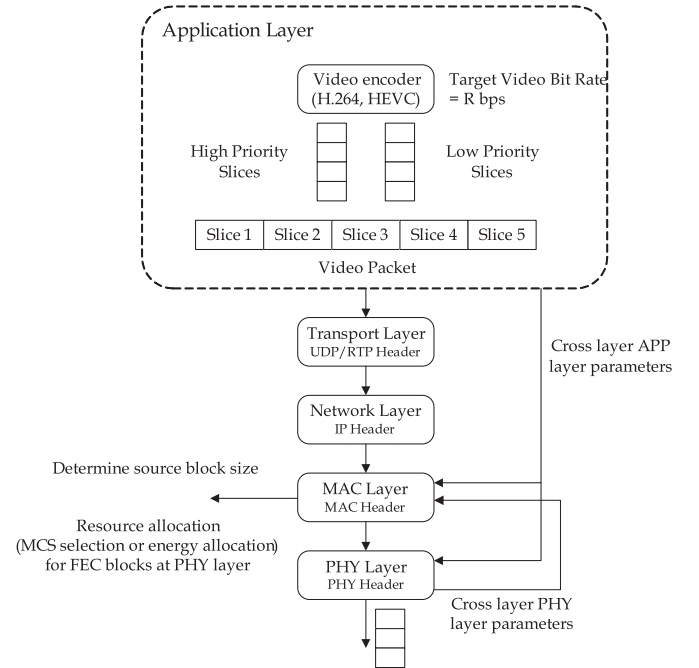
Application Layer

Video encoder (H.264, HEVC)

Target Video Bit Rate = R bps

High Priority Slices

Low Priority Slices

| Slice 1 | Slice 2 | Slice 3 | Slice 4 | Slice 5 |
|---|---|---|---|---|

Video Packet

Transport Layer
UDP/RTP Header

Cross layer APP layer parameters

Network Layer
IP Header

Determine source block size

MAC Layer
MAC Header

Resource allocation (MCS selection or energy allocation) for FEC blocks at PHY layer

PHY Layer
PHY Header

Cross layer PHY layer parameters